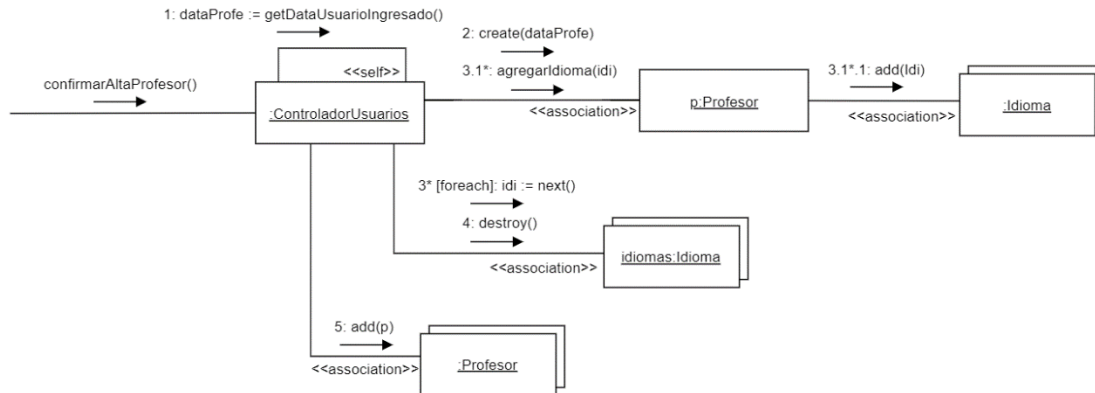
1: dataProfe := getDataUsuarioIngresado()

<<self>>

confirmarAltaProfesor()

:ControladorUsuarios

2: create(dataProfe)

3.1*: agregarIdioma(idi)

<<association>>

p:Profesor

3.1*.1: add(Idi)

<<association>>

:Idioma

3* [foreach]: idi := next()

4: destroy()

<<association>>

idiomas:Idioma

5: add(p)

<<association>>

:Profesor